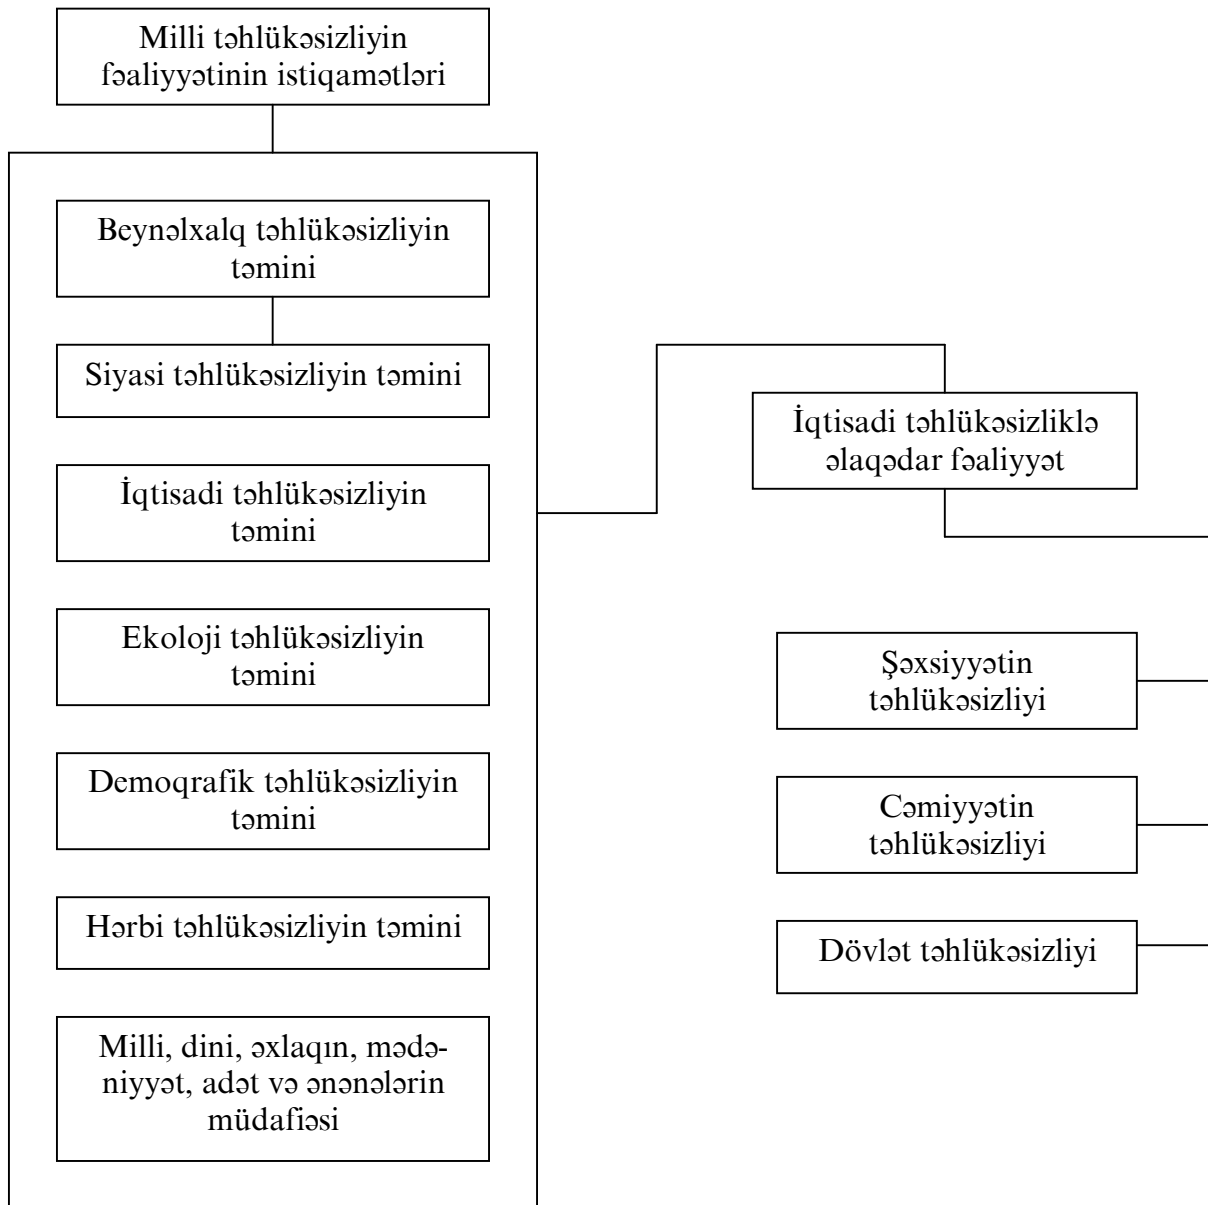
Milli təhlükəsizliyin fəaliyyətinin istiqamətləri

Beynəlxalq təhlükəsizliyin təmini

Siyasi təhlükəsizliyin təmini

İqtisadi təhlükəsizliyin təmini

Ekoloji təhlükəsizliyin təmini

Demoqrafik təhlükəsizliyin təmini

Hərbi təhlükəsizliyin təmini

Milli, dini, əxlaqın, mədəniyyət, adət və ənənələrin müdafiəsi

İqtisadi təhlükəsizliklə əlaqədar fəaliyyət

Şəxsiyyətin təhlükəsizliyi

Cəmiyyətin təhlükəsizliyi

Dövlət təhlükəsizliyi